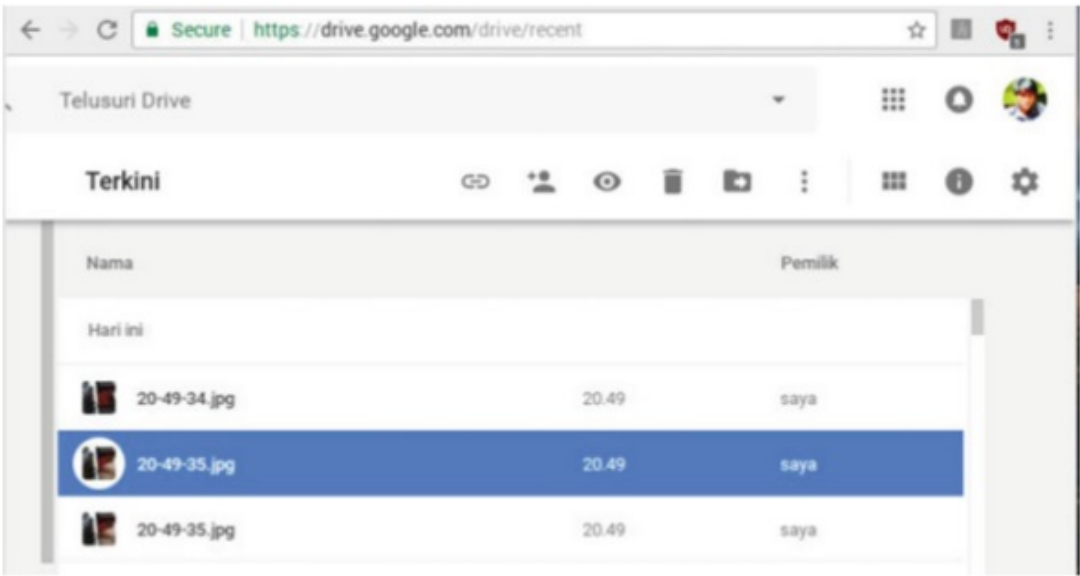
Secure | https://drive.google.com/drive/recent

Telusuri Drive

Terkini

| Nama | | Pemilik |
|---|---|---|
| Hari ini | | |
| 20-49-34.jpg | 20.49 | saya |
| 20-49-35.jpg | 20.49 | saya |
| 20-49-35.jpg | 20.49 | saya |